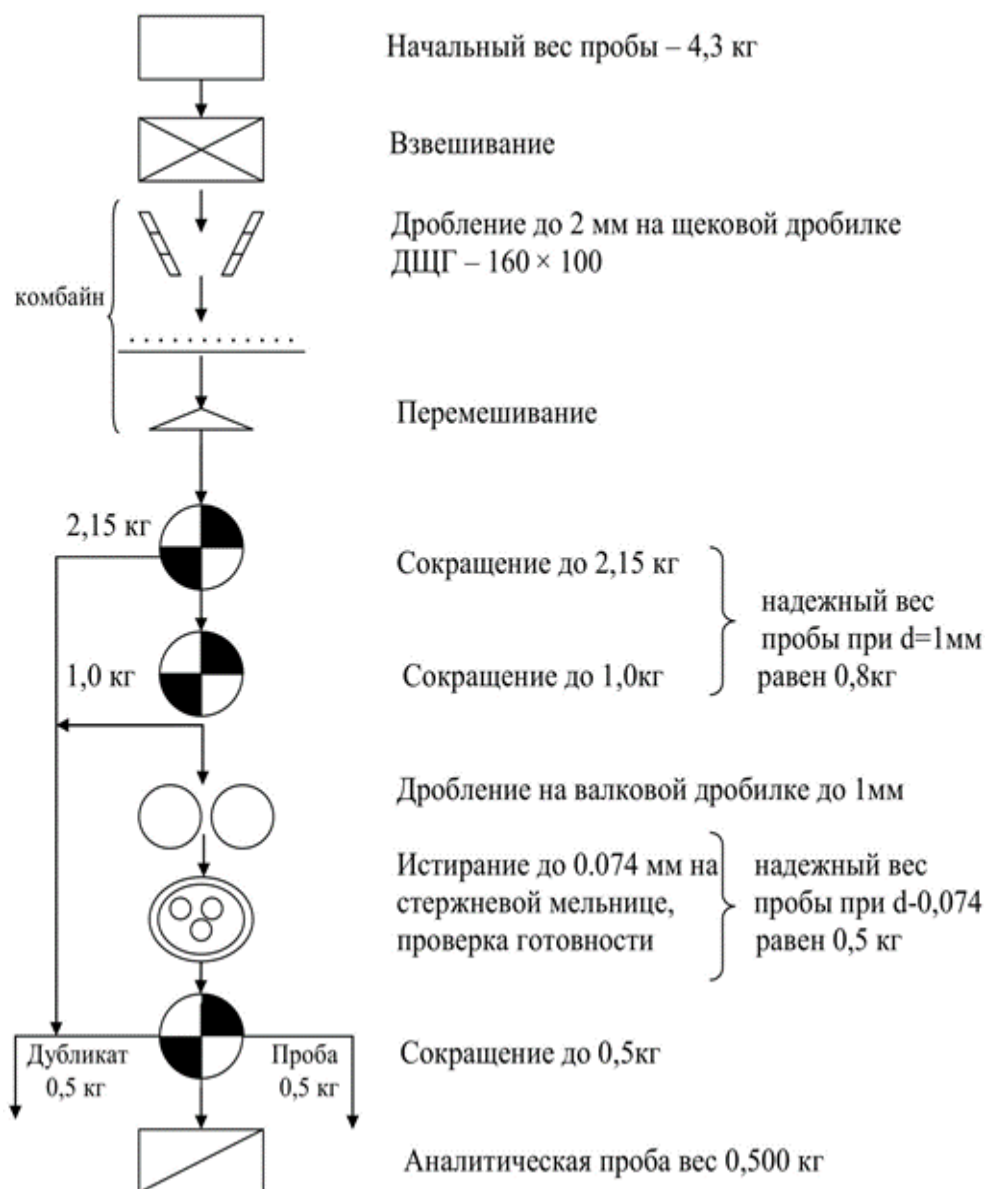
Начальный вес пробы – 4,3 кг

Взвешивание

Дробление до 2 мм на щековой дробилке ДЩГ – 160 × 100

комбайн

Перемешивание

2,15 кг

Сокращение до 2,15 кг

надежный вес пробы при d=1мм равен 0,8кг

1,0 кг

Сокращение до 1,0кг

Дробление на валковой дробилке до 1мм

Истирание до 0.074 мм на стержневой мельнице, проверка готовности

надежный вес пробы при d-0,074 равен 0,5 кг

Дубликат 0,5 кг

Проба 0,5 кг

Сокращение до 0,5кг

Аналитическая проба вес 0,500 кг